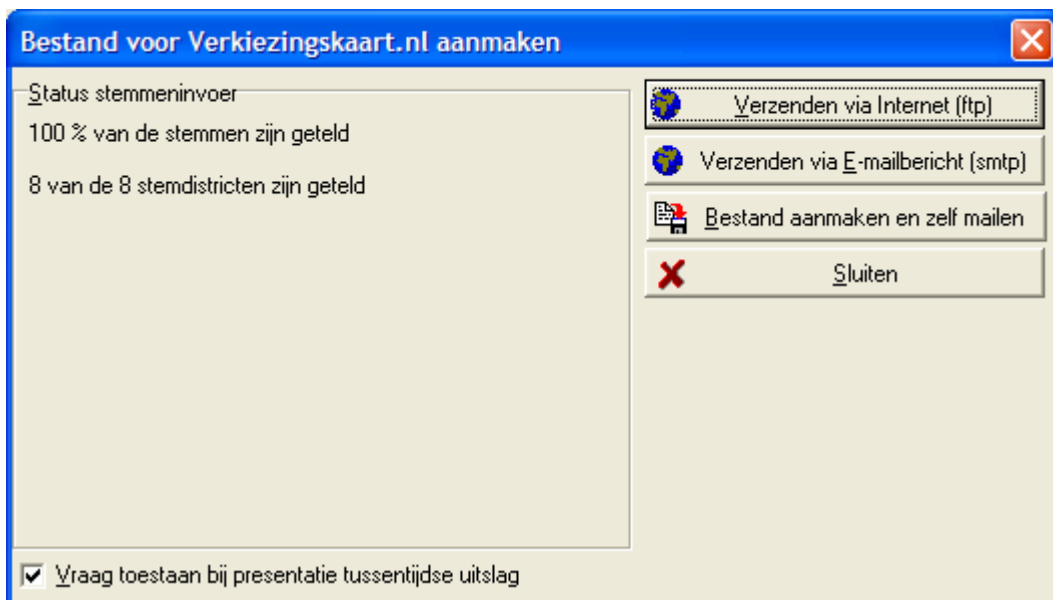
Bestand voor Verkiezingskaart.nl aanmaken

Status stemmeninvoer

100 % van de stemmen zijn geteld

8 van de 8 stemdistricten zijn geteld

Verzenden via Internet (ftp)

Verzenden via E-mailbericht (smtp)

Bestand aanmaken en zelf mailen

Sluiten

Vraag toestaan bij presentatie tussentijdse uitslag